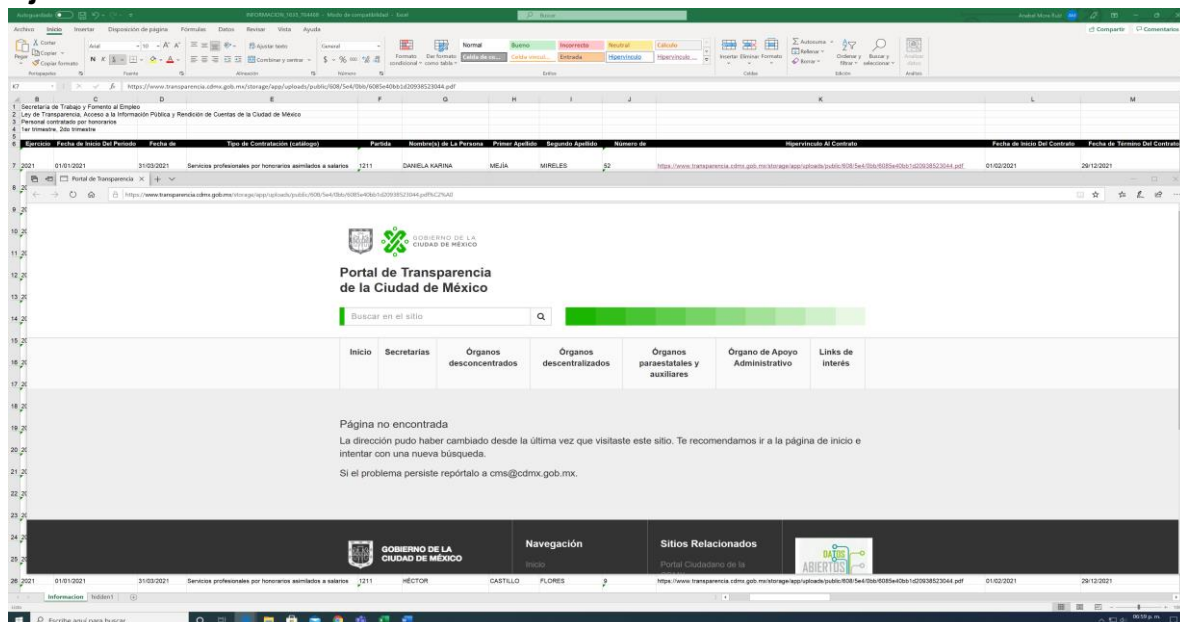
Autoguardado INFORMACION_NOS_TRAMB - Modo de compatibilidad - Excel Buscar

Archivo Inicio Insertar Disposición de página Fórmulas Datos Revisar Vista Ayuda Compartir Comentarios

Cortar Copiar Copiar formato Portapapeles Arial 10 Fuente Ajustar texto Combinar y centrar Alineación General Número Formato condicional Dar formato como tabla Normal Bueno Incorrecto Neutral Cálculo Celda de co... Celda vincul... Entrada Hipervínculo Hipervínculo ... Estilos Insertar Eliminar Formato Celdas Autosuma Rellenar Borrar Ordenar y filtrar Buscar y seleccionar Edición Analizar datos Análisis

K7 https://www.transparencia.cdmx.gob.mx/storage/app/uploads/public/608/5e4/0bb/6085e40bb1d20938523044.pdf

1 Secretaría de Trabajo y Fomento al Empleo
2 Ley de Transparencia, Acceso a la Información Pública y Rendición de Cuentas de la Ciudad de México
3 Personal contratado por honorarios
4 1er trimestre, 2do trimestre

| Ejercicio | Fecha de Inicio Del Periodo | Fecha de | Tipo de Contratación (catálogo) | Partida | Nombre(s) de La Persona | Primer Apellido | Segundo Apellido | Número de | Hipervínculo Al Contrato | Fecha de Inicio Del Contrato | Fecha de Término Del Contrato |
|---|---|---|---|---|---|---|---|---|---|---|---|
| 2021 | 01/01/2021 | 31/03/2021 | Servicios profesionales por honorarios asimilados a salarios | 1211 | DANIELA KARINA | MEJÍA | MIRELES | 52 | https://www.transparencia.cdmx.gob.mx/storage/app/uploads/public/608/5e4/0bb/6085e40bb1d20938523044.pdf | 01/02/2021 | 29/12/2021 |
| 2021 | 01/01/2021 | 31/03/2021 | Servicios profesionales por honorarios asimilados a salarios | 1211 | HÉCTOR | CASTILLO | FLORES | 9 | https://www.transparencia.cdmx.gob.mx/storage/app/uploads/public/608/5e4/0bb/6085e40bb1d20938523044.pdf | 01/02/2021 | 29/12/2021 |

Portal de Transparencia

https://www.transparencia.cdmx.gob.mx/storage/app/uploads/public/608/5e4/0bb/6085e40bb1d20938523044.pdf%C2%A0

GOBIERNO DE LA CIUDAD DE MÉXICO

Portal de Transparencia de la Ciudad de México

Buscar en el sitio

Inicio Secretarías Órganos desconcentrados Órganos descentralizados Órganos paraestatales y auxiliares Órgano de Apoyo Administrativo Links de interés

Página no encontrada

La dirección pudo haber cambiado desde la última vez que visitaste este sitio. Te recomendamos ir a la página de inicio e intentar con una nueva búsqueda.

Si el problema persiste repórtalo a cms@cdmx.gob.mx.

GOBIERNO DE LA CIUDAD DE MÉXICO Navegación Inicio Sitios Relacionados Portal Ciudadano de la DATOS ABIERTOS

Informacion hidden1

Escribe aquí para buscar 06:59 p. m.